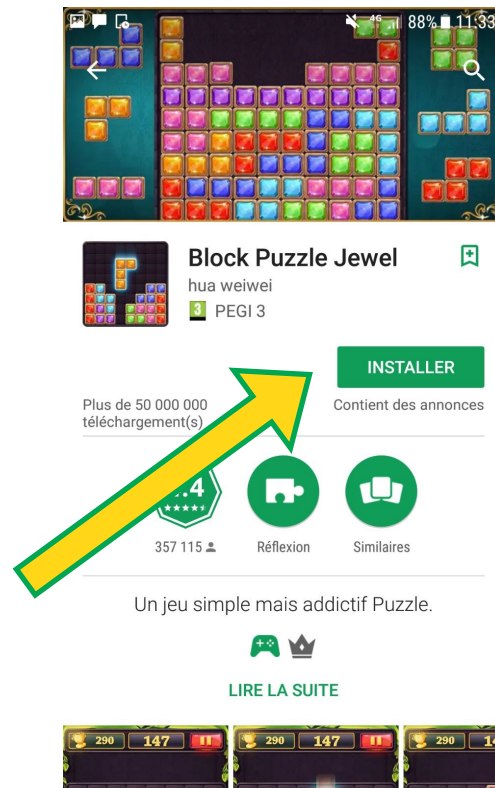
88% 11:33

Block Puzzle Jewel

hua weiwei

3 PEGI 3

INSTALLER

Plus de 50 000 000 téléchargement(s)

Contient des annonces

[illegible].4

357 115

Réflexion

Similaires

Un jeu simple mais addictif Puzzle.

LIRE LA SUITE

290 147

290 147

290 1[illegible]